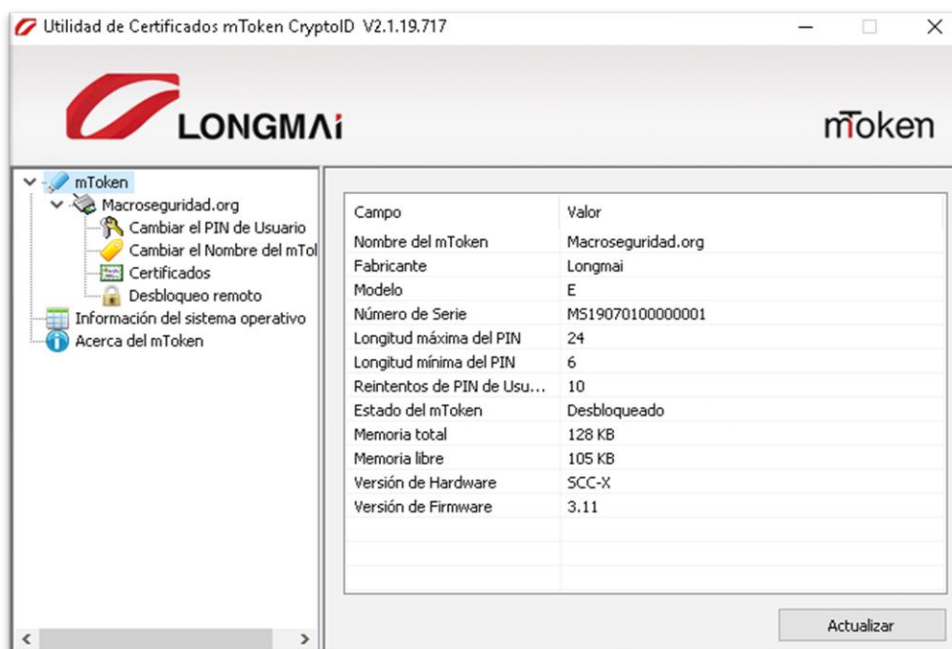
Utilidad de Certificados mToken CryptoID V2.1.19.717

LONGMAi

mToken

mToken
Macroseguridad.org
Cambiar el PIN de Usuario
Cambiar el Nombre del mTol
Certificados
Desbloqueo remoto
Información del sistema operativo
Acerca del mToken

| Campo | Valor |
|---|---|
| Nombre del mToken | Macroseguridad.org |
| Fabricante | Longmai |
| Modelo | E |
| Número de Serie | MS19070100000001 |
| Longitud máxima del PIN | 24 |
| Longitud mínima del PIN | 6 |
| Reintentos de PIN de Usu... | 10 |
| Estado del mToken | Desbloqueado |
| Memoria total | 128 KB |
| Memoria libre | 105 KB |
| Versión de Hardware | SCC-X |
| Versión de Firmware | 3.11 |

Actualizar